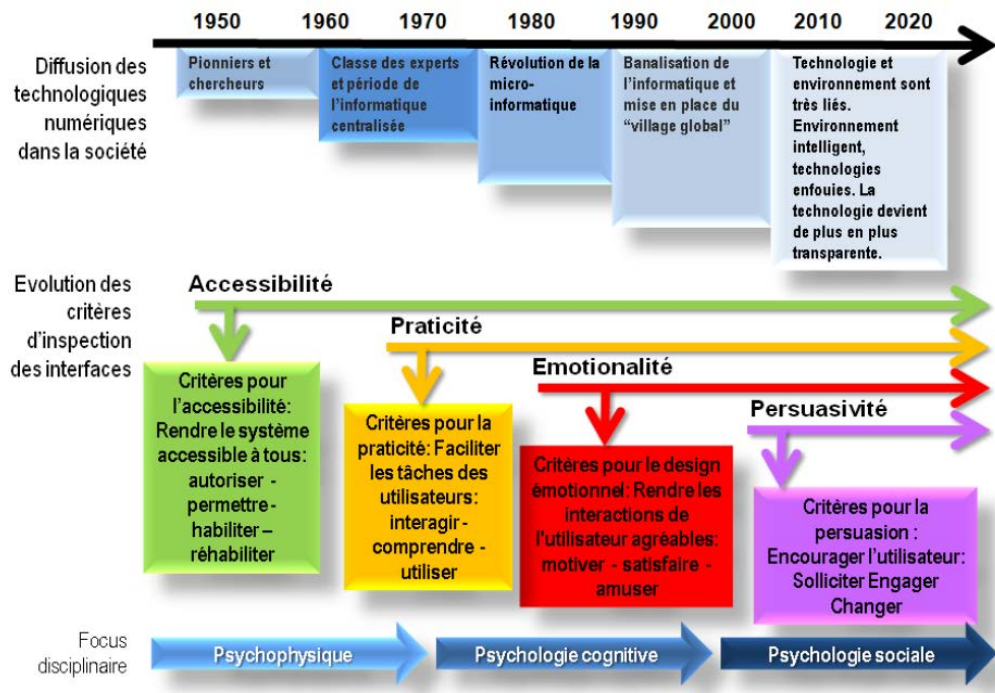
1950 1960 1970 1980 1990 2000 2010 2020

Diffusion des technologiques numériques dans la société

Pionniers et chercheurs

Classe des experts et période de l'informatique centralisée

Révolution de la micro-informatique

Banalisation de l'informatique et mise en place du "village global"

Technologie et environnement sont très liés. Environnement intelligent, technologies enfouies. La technologie devient de plus en plus transparente.

Evolution des critères d'inspection des interfaces

Accessibilité

Praticité

Emotionalité

Persuasivité

Critères pour l'accessibilité: Rendre le système accessible à tous: autoriser - permettre - habiliter – réhabiliter

Critères pour la praticité: Faciliter les tâches des utilisateurs: interagir - comprendre - utiliser

Critères pour le design émotionnel: Rendre les interactions de l'utilisateur agréables: motiver - satisfaire - amuser

Critères pour la persuasion : Encourager l'utilisateur: Solliciter Engager Changer

Focus disciplinaire

Psychophysique

Psychologie cognitive

Psychologie sociale